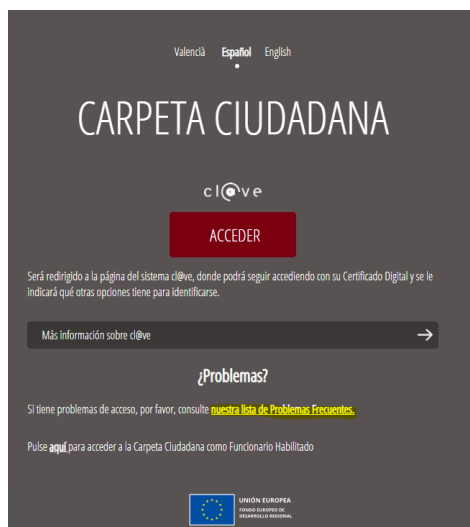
Valencià Español English

CARPETA CIUDADANA

cl@ve

ACCEDER

Será redirigido a la página del sistema cl@ve, donde podrá seguir accediendo con su Certificado Digital y se le indicará qué otras opciones tiene para identificarse.

Más información sobre cl@ve

¿Problemas?

Si tiene problemas de acceso, por favor, consulte nuestra lista de Problemas Frecuentes.

Pulse aquí para acceder a la Carpeta Ciudadana como Funcionario Habilitado

UNIÓN EUROPEA
FONDO EUROPEO DE DESARROLLO REGIONAL